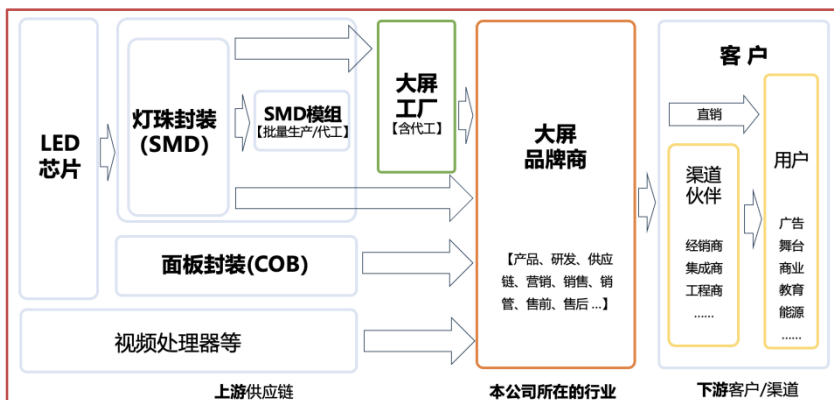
LED
芯片

灯珠封装
(SMD)

SMD模组
【批量生产/代工】

大屏
工厂
【含代工】

大屏
品牌商

【产品、研发、供应链、营销、销售、销管、售前、售后 ...】

面板封装(COB)

视频处理器等

客 户

直销

渠道
伙伴

经销商
集成商
工程商
......

用户

广告
舞台
商业
教育
能源
......

上游供应链

本公司所在的行业

下游客户/渠道